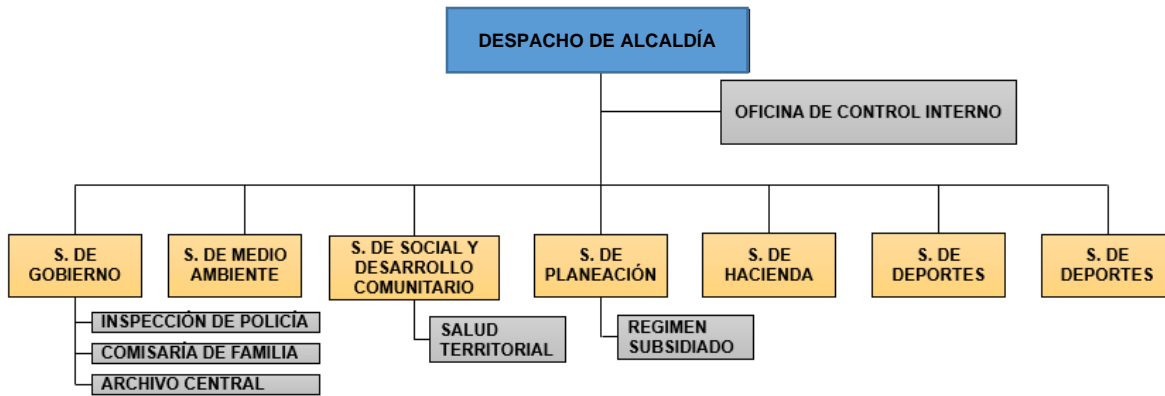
DESPACHO DE ALCALDÍA

OFICINA DE CONTROL INTERNO

S. DE GOBIERNO

S. DE MEDIO AMBIENTE

S. DE SOCIAL Y DESARROLLO COMUNITARIO

S. DE PLANEACIÓN

S. DE HACIENDA

S. DE DEPORTES

S. DE DEPORTES

INSPECCIÓN DE POLICÍA

COMISARÍA DE FAMILIA

ARCHIVO CENTRAL

SALUD TERRITORIAL

REGIMEN SUBSIDIADO